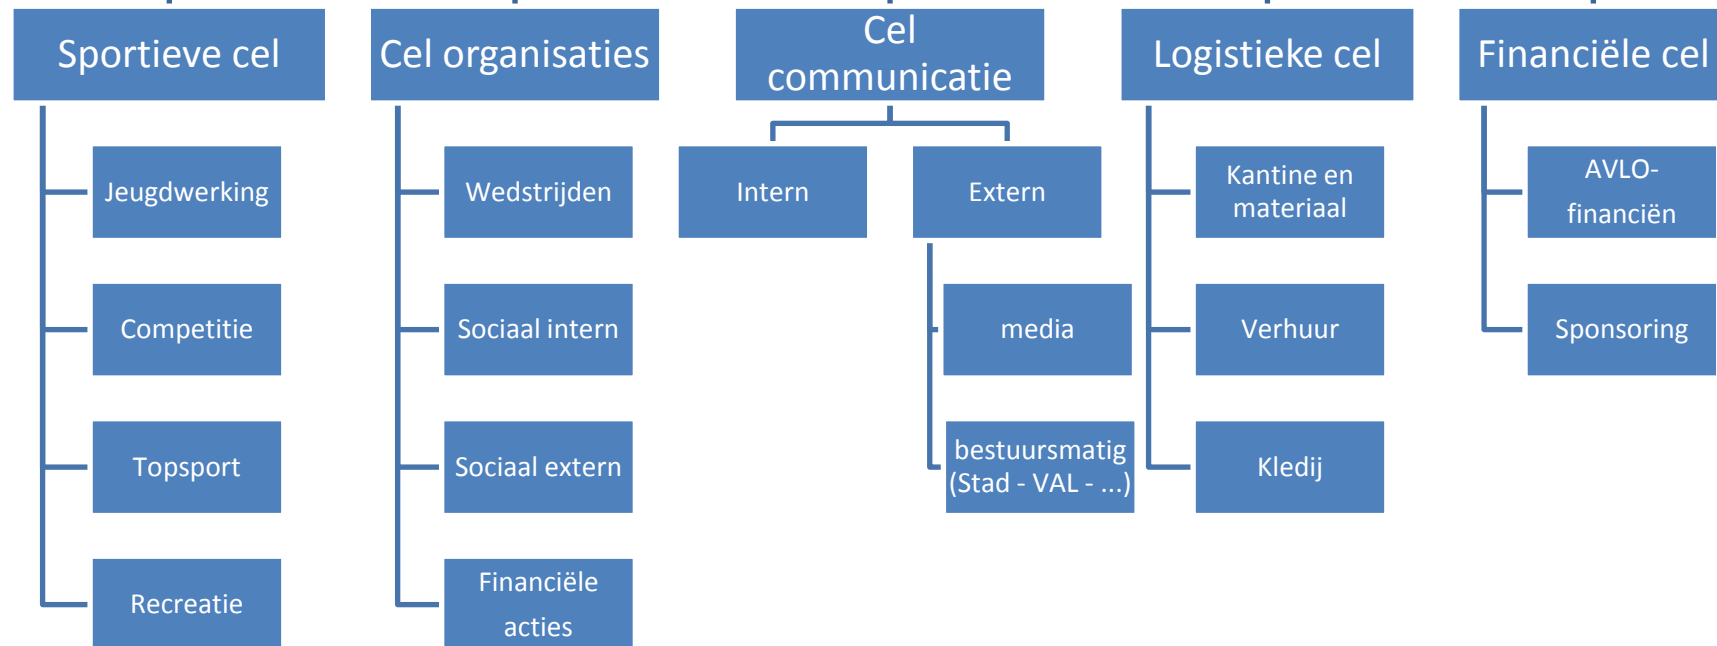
Sportieve cel

Jeugdwerking

Competitie

Topsport

Recreatie

Cel organisaties

Wedstrijden

Sociaal intern

Sociaal extern

Financiële acties

Cel communicatie

Intern

Extern

media

bestuursmatig (Stad - VAL - ...)

Logistieke cel

Kantine en materiaal

Verhuur

Kledij

Financiële cel

AVLO-financiën

Sponsoring